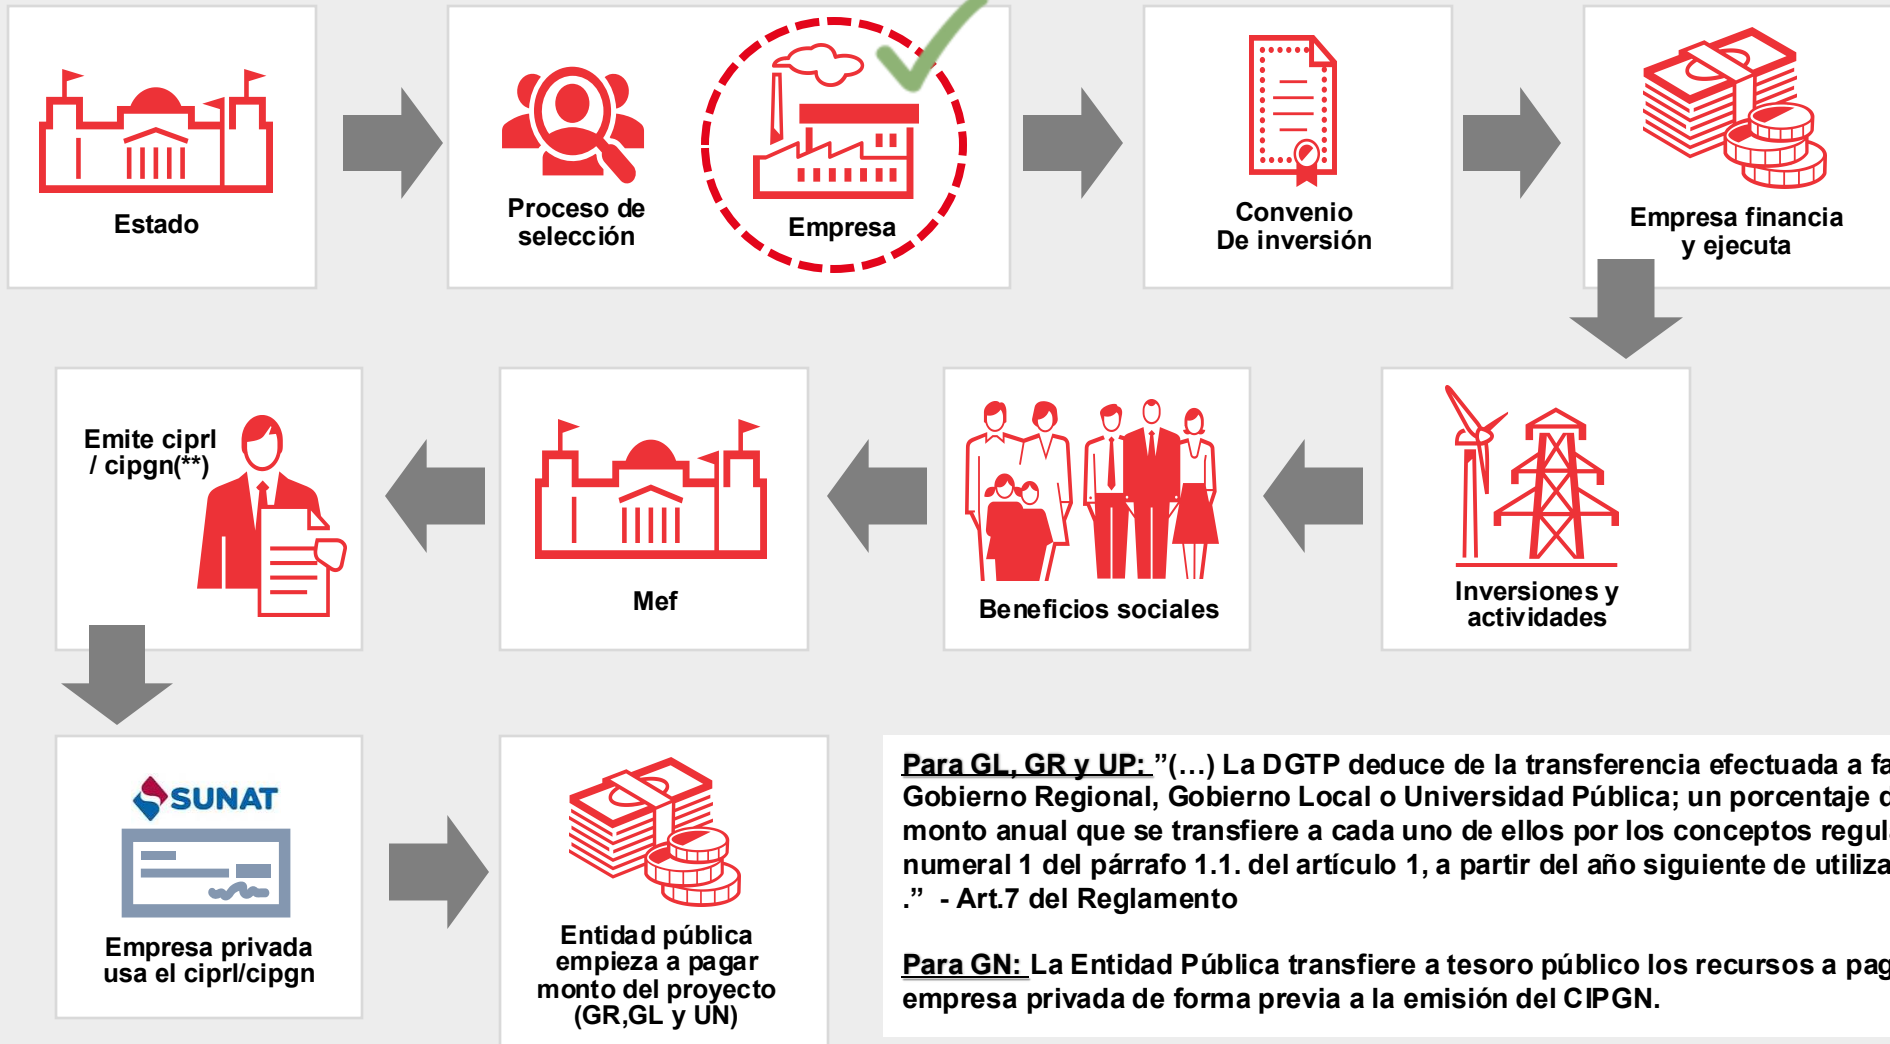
Estado

Proceso de selección

Empresa

Convenio De inversión

Empresa financia y ejecuta

Inversiones y actividades

Beneficios sociales

Mef

Emite ciprl / cipgn(**)

SUNAT

Empresa privada usa el ciprl/cipgn

Entidad pública empieza a pagar monto del proyecto (GR,GL y UN)

Para GL, GR y UP: "(…) La DGTP deduce de la transferencia efectuada a fa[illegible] Gobierno Regional, Gobierno Local o Universidad Pública; un porcentaje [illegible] monto anual que se transfiere a cada uno de ellos por los conceptos regul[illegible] numeral 1 del párrafo 1.1. del artículo 1, a partir del año siguiente de utiliza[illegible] ." - Art.7 del Reglamento

Para GN: La Entidad Pública transfiere a tesoro público los recursos a pag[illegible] empresa privada de forma previa a la emisión del CIPGN.